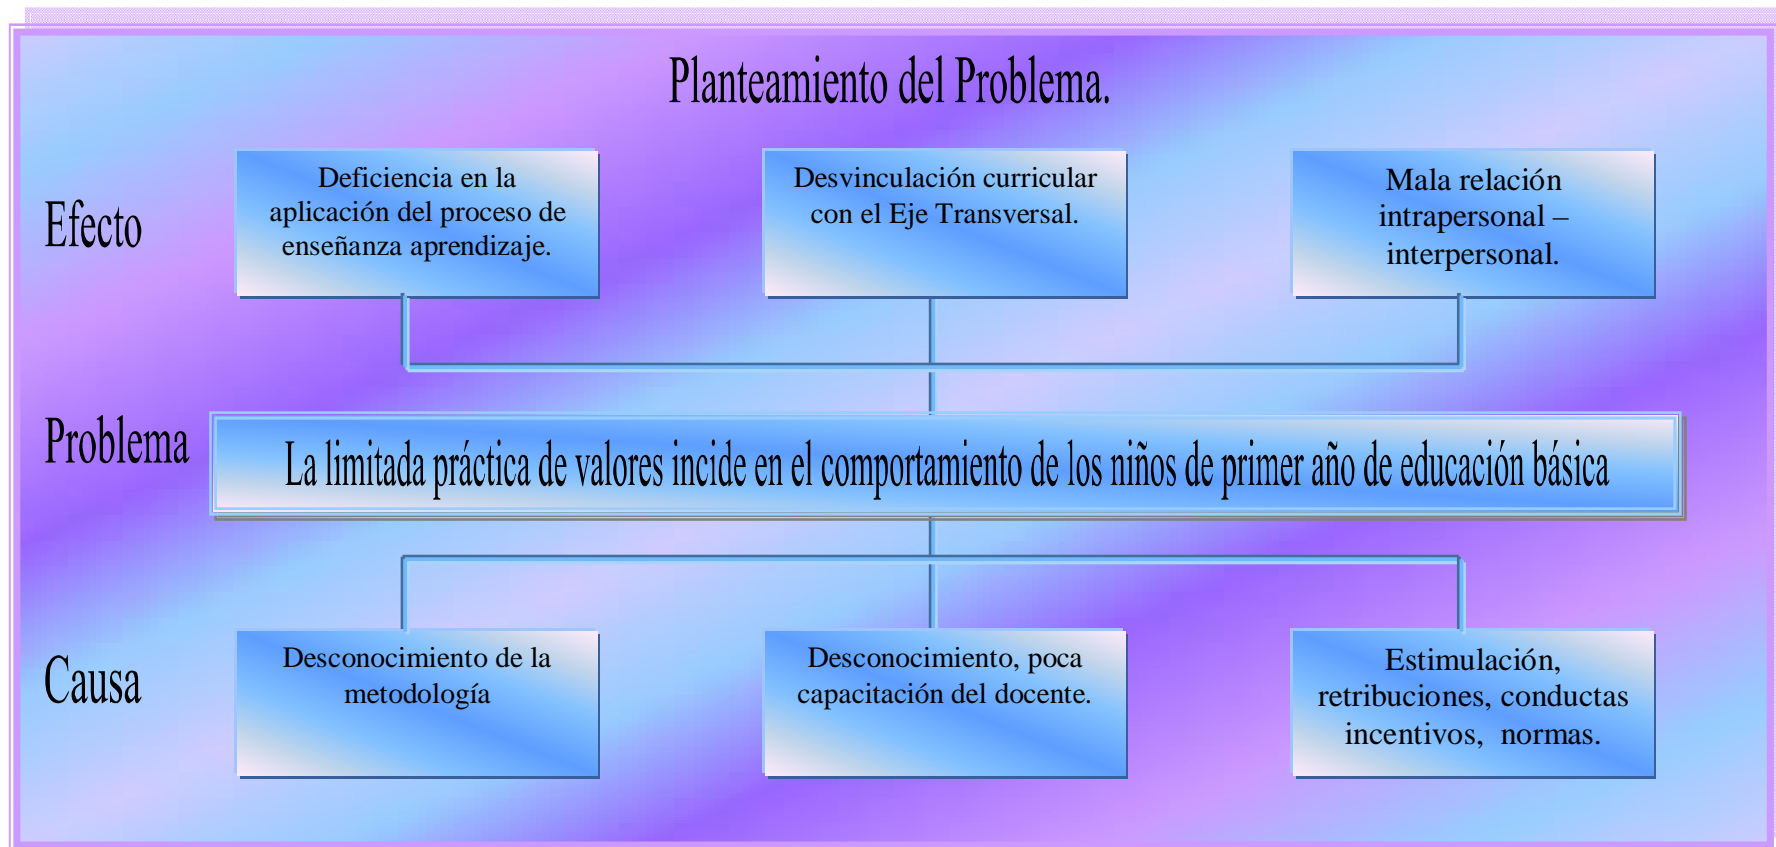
Planteamiento del Problema.

Efecto

Deficiencia en la aplicación del proceso de enseñanza aprendizaje.

Desvinculación curricular con el Eje Transversal.

Mala relación intrapersonal – interpersonal.

Problema

La limitada práctica de valores incide en el comportamiento de los niños de primer año de educación básica

Causa

Desconocimiento de la metodología

Desconocimiento, poca capacitación del docente.

Estimulación, retribuciones, conductas incentivos, normas.